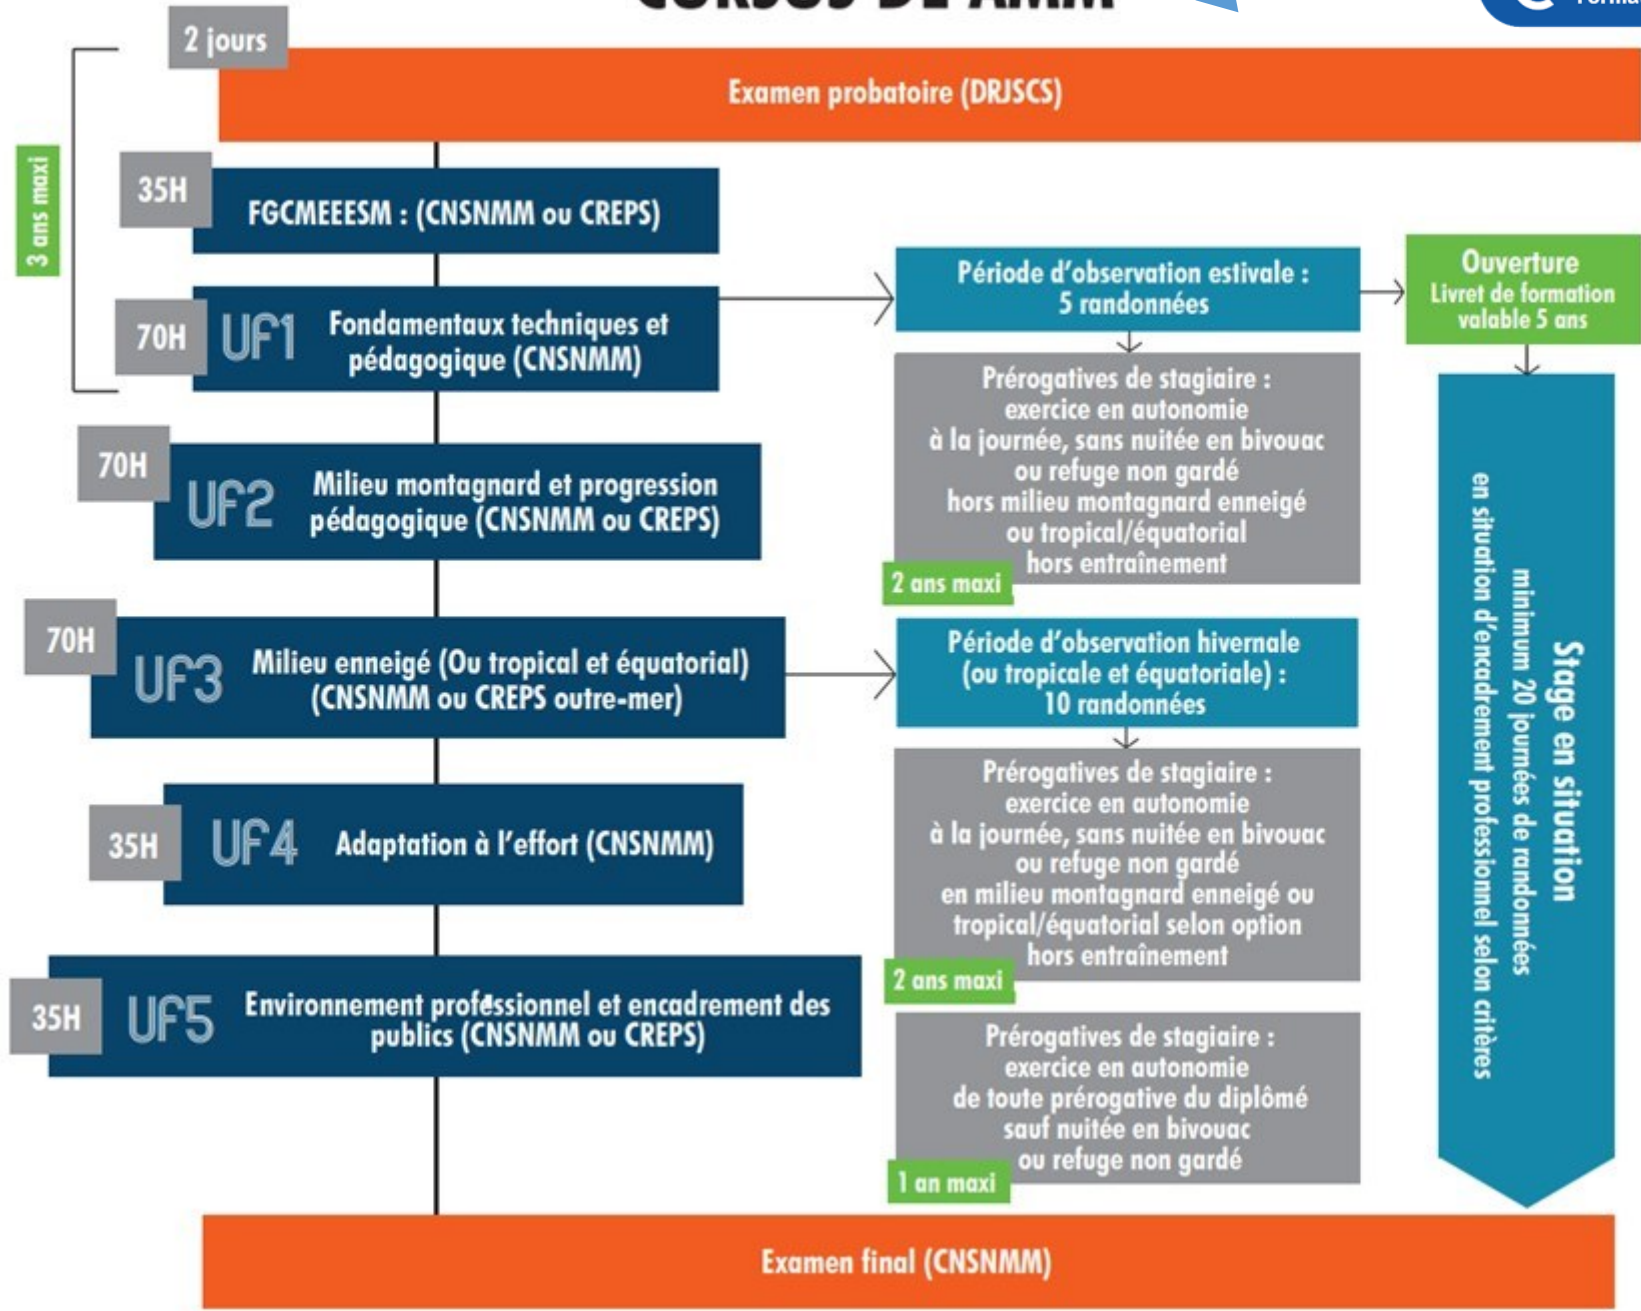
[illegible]

2 jours

Examen probatoire (DRJSCS)

3 ans maxi

35H FGCMEEESM : (CNSNMM ou CREPS)

70H UF1 Fondamentaux techniques et pédagogique (CNSNMM)

70H UF2 Milieu montagnard et progression pédagogique (CNSNMM ou CREPS)

70H UF3 Milieu enneigé (Ou tropical et équatorial) (CNSNMM ou CREPS outre-mer)

35H UF4 Adaptation à l'effort (CNSNMM)

35H UF5 Environnement professionnel et encadrement des publics (CNSNMM ou CREPS)

Période d'observation estivale : 5 randonnées

Prérogatives de stagiaire : exercice en autonomie à la journée, sans nuitée en bivouac ou refuge non gardé hors milieu montagnard enneigé ou tropical/équatorial hors entraînement

2 ans maxi

Période d'observation hivernale (ou tropicale et équatoriale) : 10 randonnées

Prérogatives de stagiaire : exercice en autonomie à la journée, sans nuitée en bivouac ou refuge non gardé en milieu montagnard enneigé ou tropical/équatorial selon option hors entraînement

2 ans maxi

Prérogatives de stagiaire : exercice en autonomie de toute prérogative du diplômé sauf nuitée en bivouac ou refuge non gardé

1 an maxi

Ouverture Livret de formation valable 5 ans

Stage en situation minimum 20 journées de randonnées en situation d'encadrement professionnel selon critères

Examen final (CNSNMM)